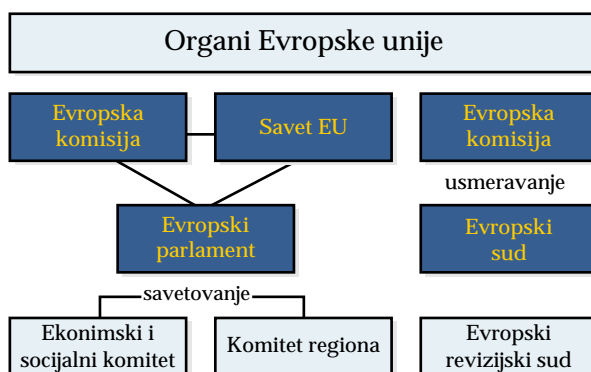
Organi Evropske unije

Evropska komisija

Savet EU

Evropski parlament

savetovanje

Ekonimski i socijalni komitet

Komitet regiona

Evropska komisija

usmeravanje

Evropski sud

Evropski revizijski sud